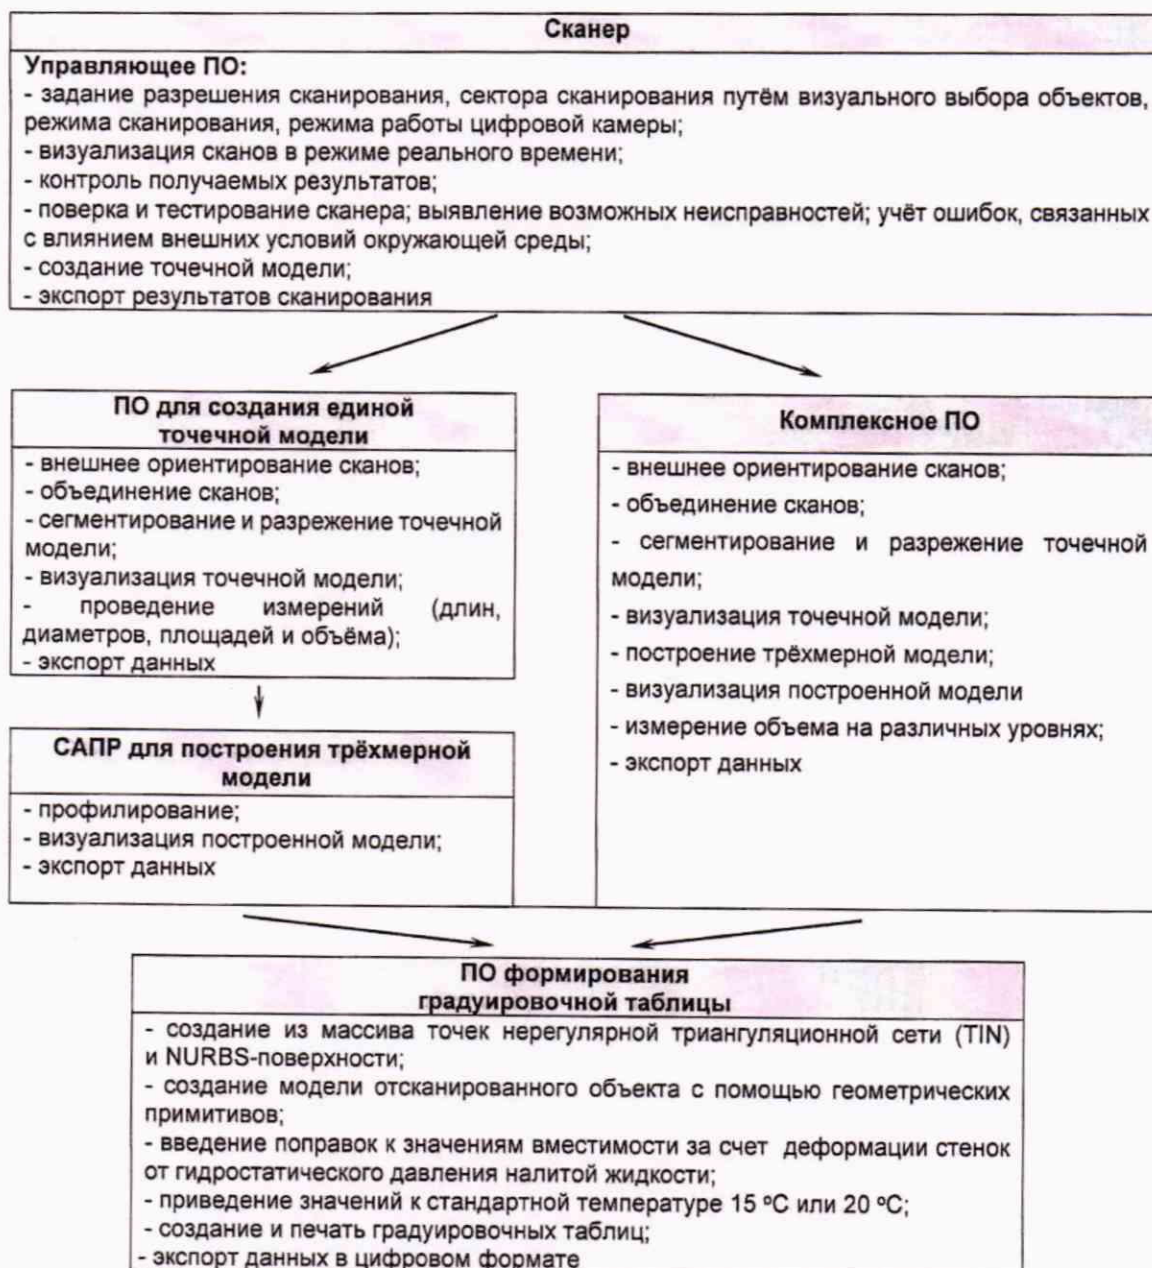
Сканер

Управляющее ПО:
- задание разрешения сканирования, сектора сканирования путём визуального выбора объектов, режима сканирования, режима работы цифровой камеры;
- визуализация сканов в режиме реального времени;
- контроль получаемых результатов;
- поверка и тестирование сканера; выявление возможных неисправностей; учёт ошибок, связанных с влиянием внешних условий окружающей среды;
- создание точечной модели;
- экспорт результатов сканирования

ПО для создания единой точечной модели
- внешнее ориентирование сканов;
- объединение сканов;
- сегментирование и разрежение точечной модели;
- визуализация точечной модели;
- проведение измерений (длин, диаметров, площадей и объёма);
- экспорт данных

САПР для построения трёхмерной модели
- профилирование;
- визуализация построенной модели;
- экспорт данных

Комплексное ПО
- внешнее ориентирование сканов;
- объединение сканов;
- сегментирование и разрежение точечной модели;
- визуализация точечной модели;
- построение трёхмерной модели;
- визуализация построенной модели
- измерение объема на различных уровнях;
- экспорт данных

ПО формирования градуировочной таблицы
- создание из массива точек нерегулярной триангуляционной сети (TIN) и NURBS-поверхности;
- создание модели отсканированного объекта с помощью геометрических примитивов;
- введение поправок к значениям вместимости за счет деформации стенок от гидростатического давления налитой жидкости;
- приведение значений к стандартной температуре 15 °C или 20 °C;
- создание и печать градуировочных таблиц;
- экспорт данных в цифровом формате